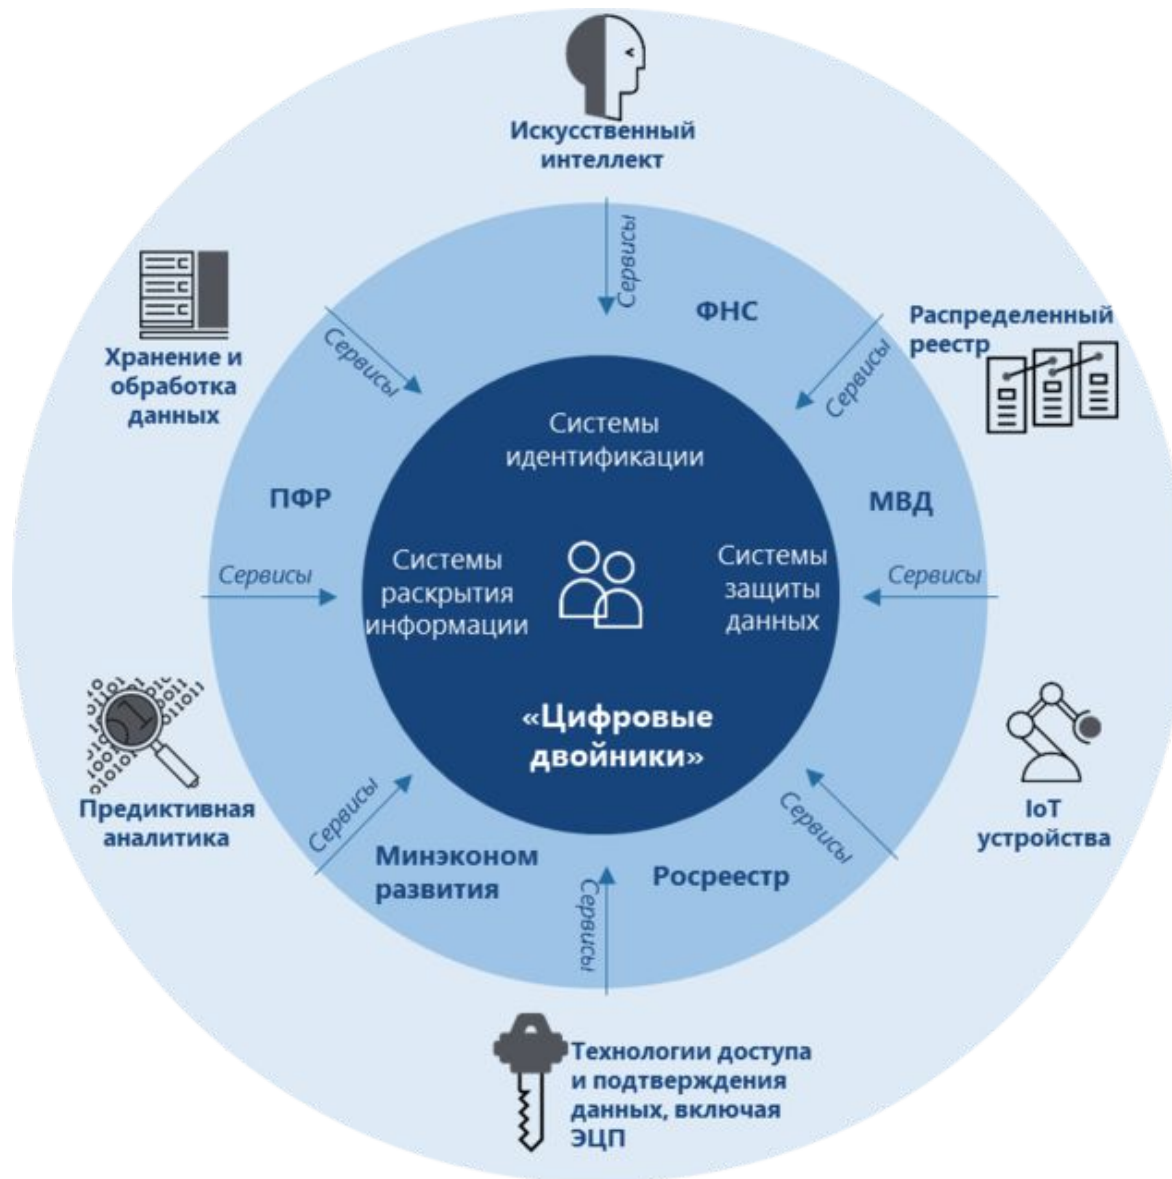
Искусственный интеллект

Сервисы

ФНС

Хранение и обработка данных

Сервисы

Распределенный реестр

Сервисы

Системы идентификации

ПФР

МВД

Сервисы

Системы раскрытия информации

Системы защиты данных

Сервисы

«Цифровые двойники»

Предиктивная аналитика

Сервисы

Сервисы

IoT устройства

Минэконом развития

Сервисы

Росреестр

Технологии доступа и подтверждения данных, включая ЭЦП